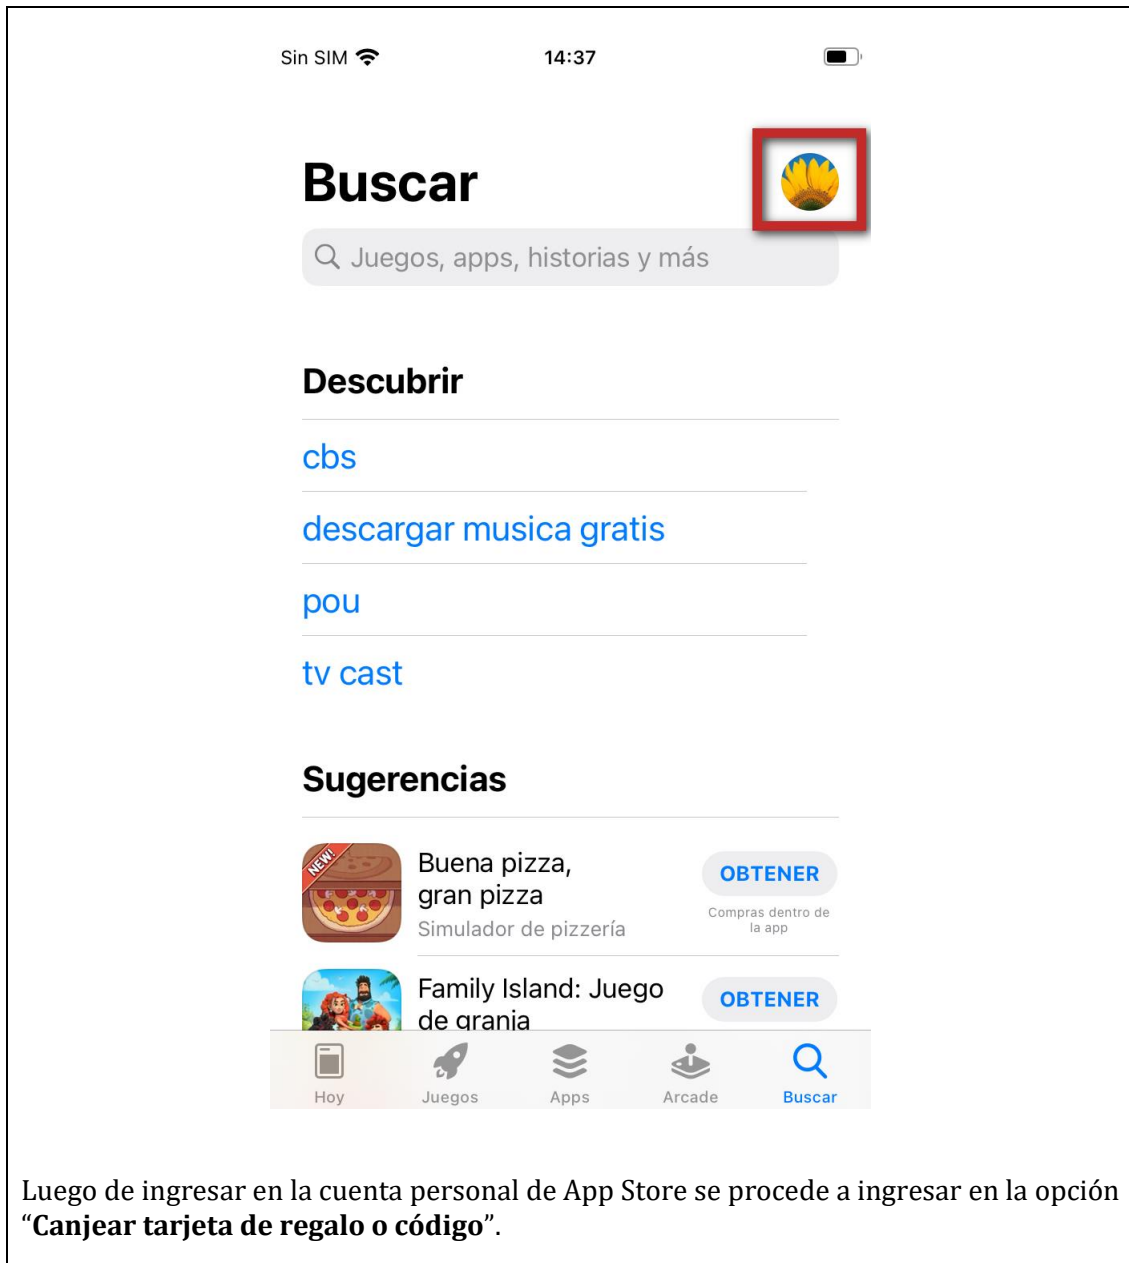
Sin SIM 14:37

Buscar

Juegos, apps, historias y más

Descubrir

cbs

descargar musica gratis

pou

tv cast

Sugerencias

NEW!

Buena pizza, gran pizza
Simulador de pizzería

OBTENER
Compras dentro de la app

Family Island: Juego de granja

OBTENER

Hoy Juegos Apps Arcade Buscar

Luego de ingresar en la cuenta personal de App Store se procede a ingresar en la opción “**Canjear tarjeta de regalo o código**”.